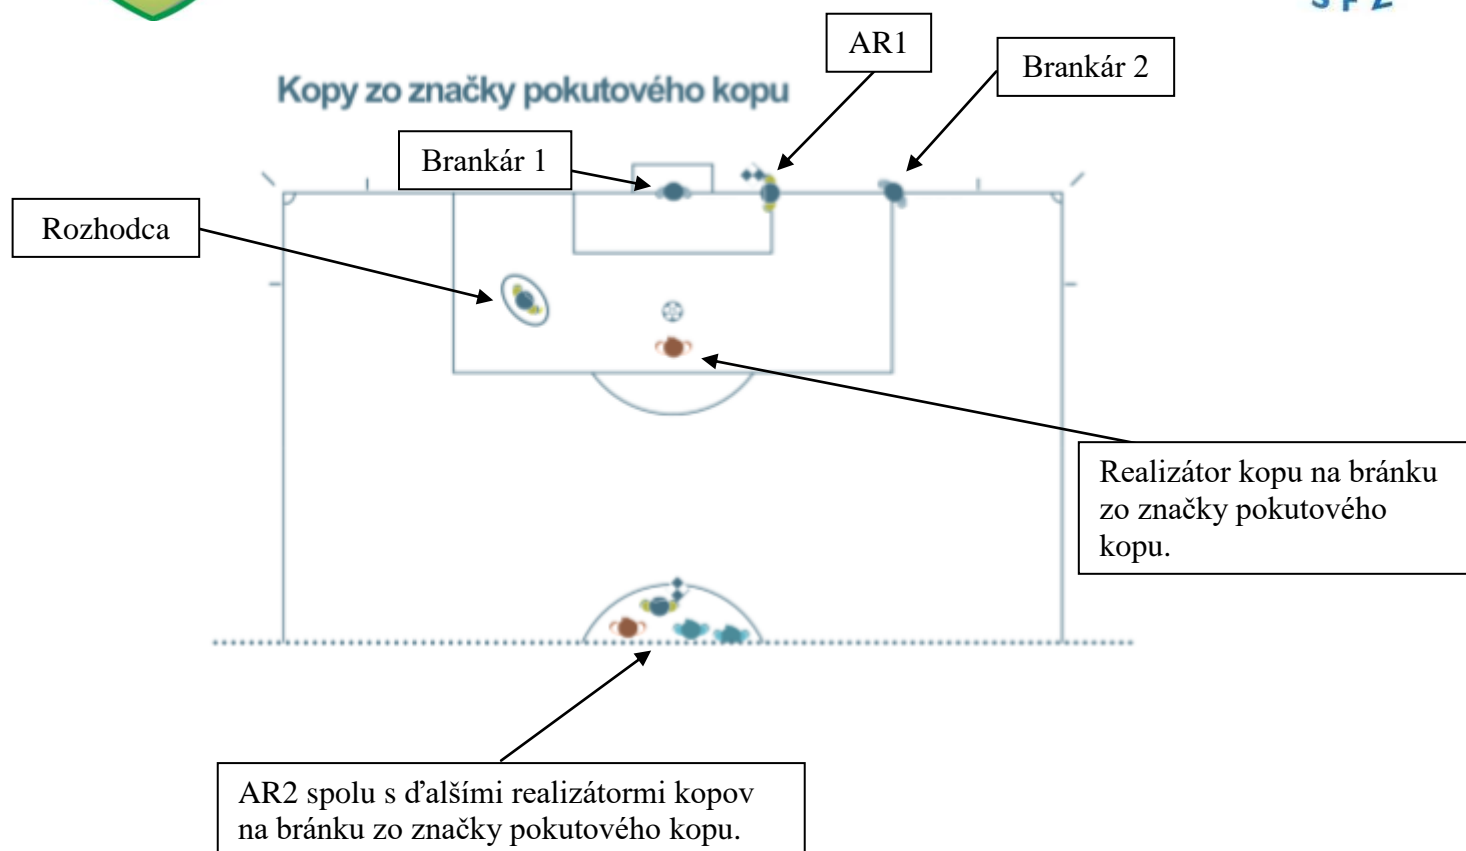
SFZ

Kopy zo značky pokutového kopu

AR1

Brankár 2

Brankár 1

Rozhodca

Realizátor kopu na bránku zo značky pokutového kopu.

AR2 spolu s ďalšími realizátormi kopov na bránku zo značky pokutového kopu.